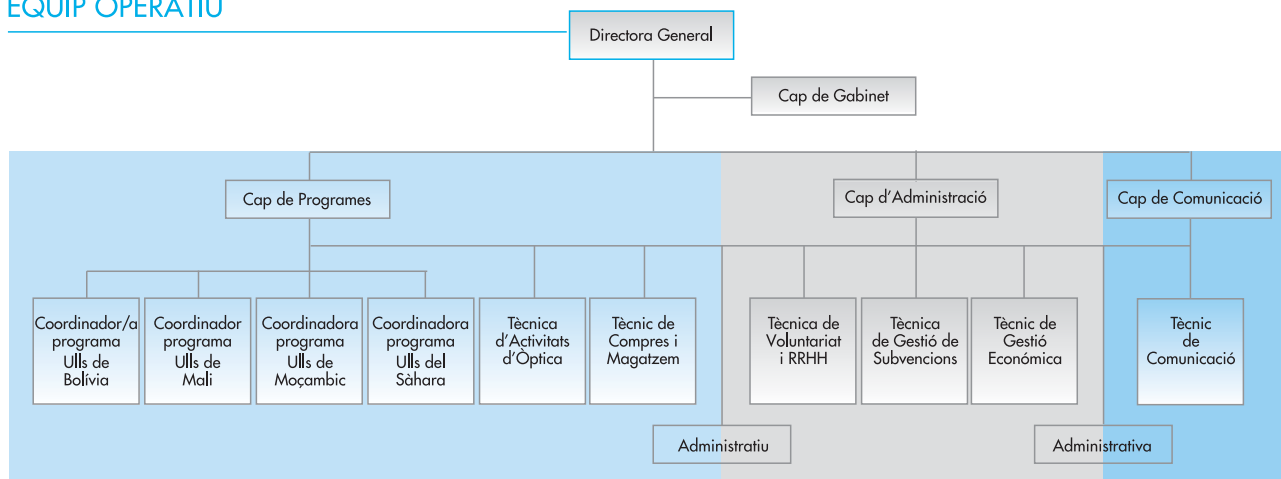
EQUIP OPERATIU

Directora General

Cap de Gabinet

Cap de Programes

Cap d'Administració

Cap de Comunicació

Coordinador/a programa Ulls de Bolívia

Coordinador programa Ulls de Mali

Coordinadora programa Ulls de Moçambic

Coordinadora programa Ulls del Sàhara

Tècnica d'Activitats d'Òptica

Tècnic de Compres i Magatzem

Tècnica de Voluntariat i RRHH

Tècnica de Gestió de Subvencions

Tècnic de Gestió Econòmica

Tècnic de Comunicació

Administratiu

Administrativa